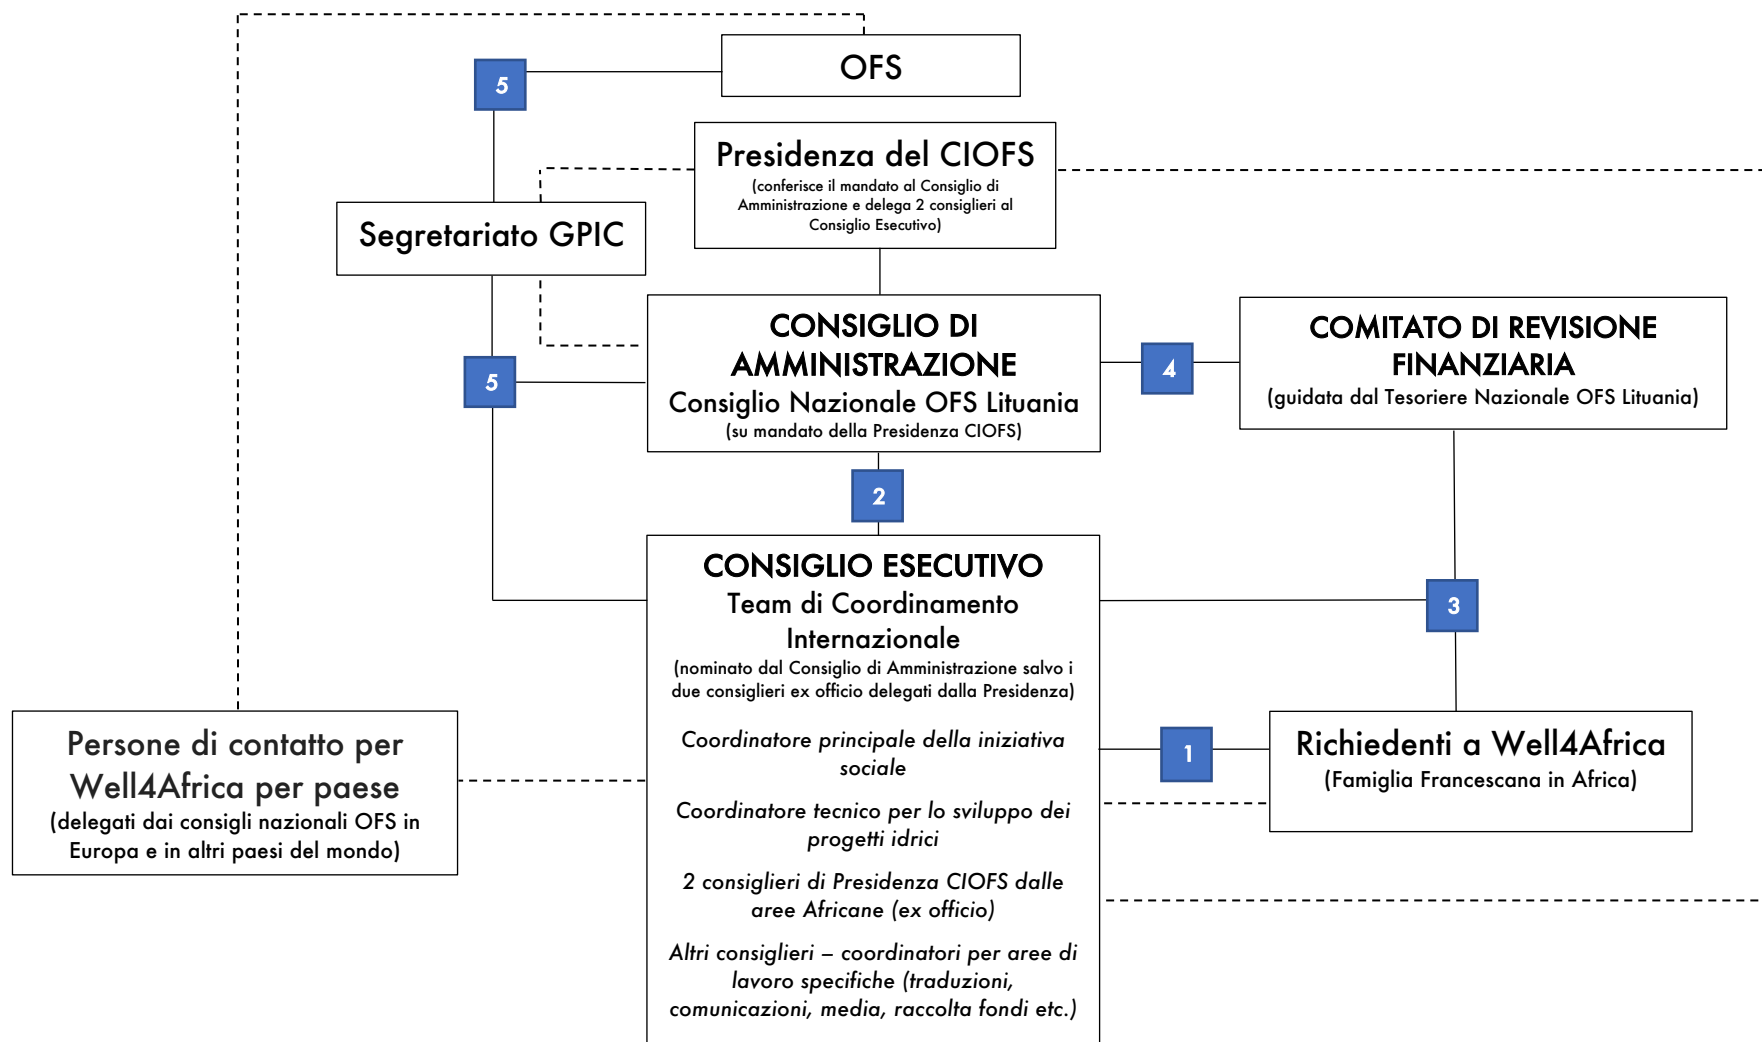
OFS

5

Presidenza del CIOFS
(conferisce il mandato al Consiglio di Amministrazione e delega 2 consiglieri al Consiglio Esecutivo)

Segretariato GPIC

CONSIGLIO DI AMMINISTRAZIONE
Consiglio Nazionale OFS Lituania
(su mandato della Presidenza CIOFS)

5

4

COMITATO DI REVISIONE FINANZIARIA
(guidata dal Tesoriere Nazionale OFS Lituania)

2

CONSIGLIO ESECUTIVO
Team di Coordinamento Internazionale
(nominato dal Consiglio di Amministrazione salvo i due consiglieri ex officio delegati dalla Presidenza)

Coordinatore principale della iniziativa sociale

Coordinatore tecnico per lo sviluppo dei progetti idrici

2 consiglieri di Presidenza CIOFS dalle aree Africane (ex officio)

Altri consiglieri – coordinatori per aree di lavoro specifiche (traduzioni, comunicazioni, media, raccolta fondi etc.)

3

1

Richiedenti a Well4Africa
(Famiglia Francescana in Africa)

Persone di contatto per Well4Africa per paese
(delegati dai consigli nazionali OFS in Europa e in altri paesi del mondo)